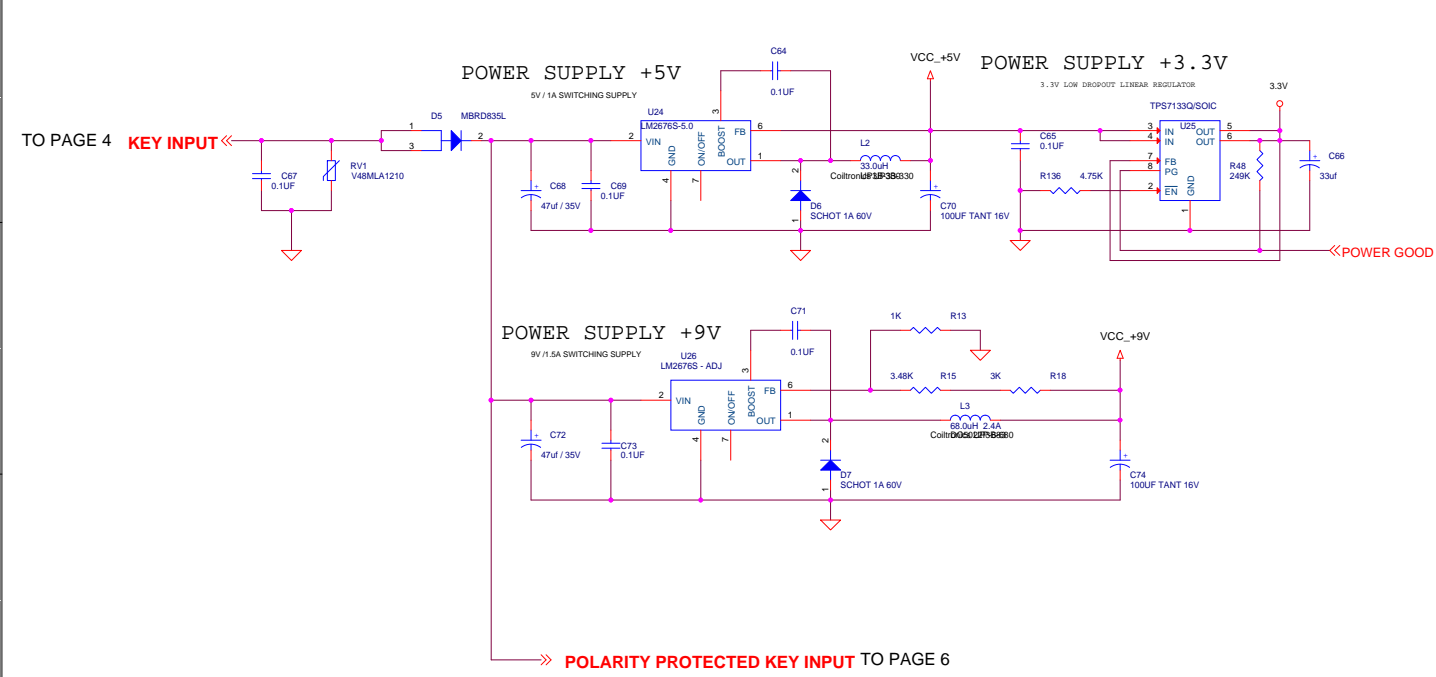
POWER SUPPLY +5V
5V / 1A SWITCHING SUPPLY

C64
0.1UF

VCC_+5V

POWER SUPPLY +3.3V
3.3V LOW DROPOUT LINEAR REGULATOR

3.3V

TO PAGE 4 KEY INPUT

D5 MBRD835L
1
3
2

U24
LM2676S-5.0
2 VIN
GND
ON/OFF
BOOST
3
FB 6
OUT 1
4
7

L2
33.0uH
Coiltronics UP1B-330

D6
SCHOT 1A 60V
2
1

C70
100UF TANT 16V

C67
0.1UF

RV1
V48MLA1210

C68
47uf / 35V

C69
0.1UF

C65
0.1UF

R136 4.75K

U25
TPS7133Q/SOIC
3 IN
4 IN
7 FB
8 PG
2 EN
GND
1
OUT 5
OUT 6

R48
249K

C66
33uf

POWER GOOD

POWER SUPPLY +9V
9V /1.5A SWITCHING SUPPLY

C71
0.1UF

1K R13

VCC_+9V

U26
LM2676S - ADJ
2 VIN
GND
ON/OFF
BOOST
3
FB 6
OUT 1
4
7

3.48K R15
3K R18

L3
68.0uH 2.4A
Coiltronics DO5022P-683

C72
47uf / 35V

C73
0.1UF

D7
SCHOT 1A 60V
2
1

C74
100UF TANT 16V

POLARITY PROTECTED KEY INPUT TO PAGE 6